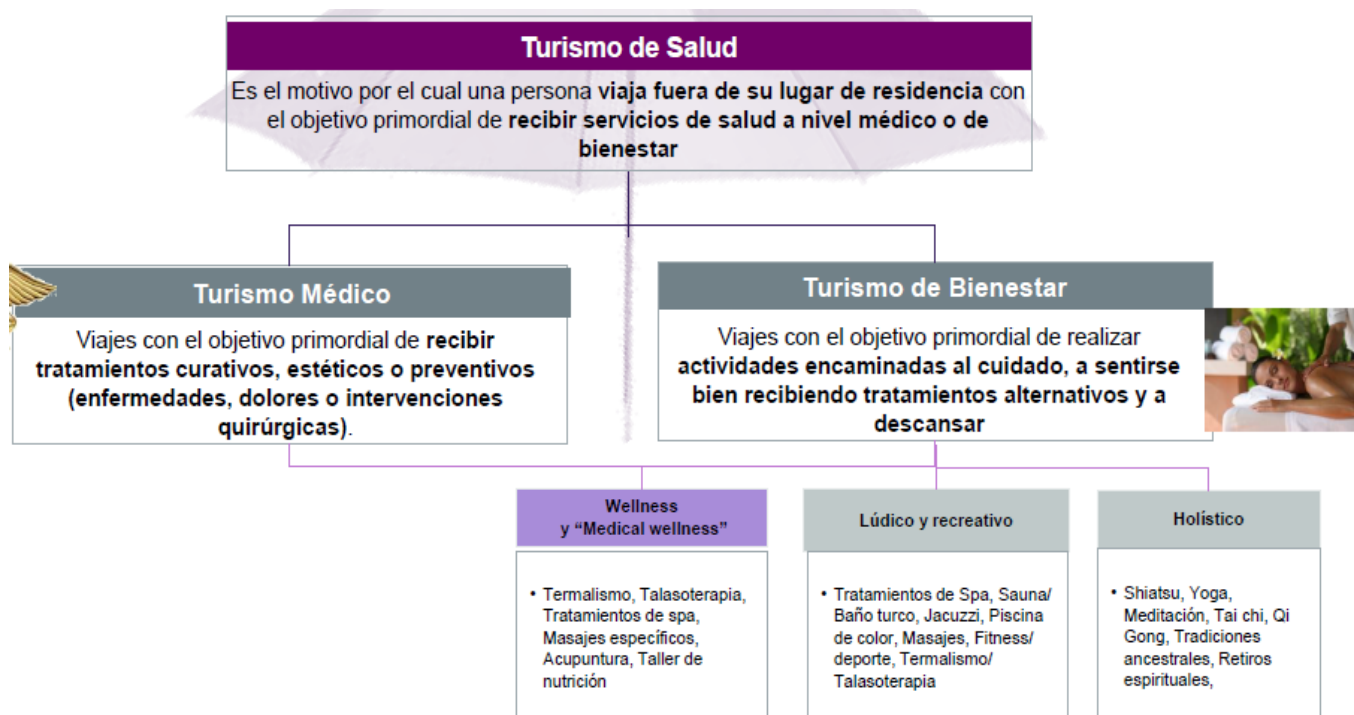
Turismo de Salud

Es el motivo por el cual una persona viaja fuera de su lugar de residencia con el objetivo primordial de recibir servicios de salud a nivel médico o de bienestar

Turismo Médico

Viajes con el objetivo primordial de recibir tratamientos curativos, estéticos o preventivos (enfermedades, dolores o intervenciones quirúrgicas).

Turismo de Bienestar

Viajes con el objetivo primordial de realizar actividades encaminadas al cuidado, a sentirse bien recibiendo tratamientos alternativos y a descansar

Wellness y “Medical wellness”

• Termalismo, Talasoterapia, Tratamientos de spa, Masajes específicos, Acupuntura, Taller de nutrición

Lúdico y recreativo

• Tratamientos de Spa, Sauna/ Baño turco, Jacuzzi, Piscina de color, Masajes, Fitness/ deporte, Termalismo/ Talasoterapia

Holístico

• Shiatsu, Yoga, Meditación, Tai chi, Qi Gong, Tradiciones ancestrales, Retiros espirituales,